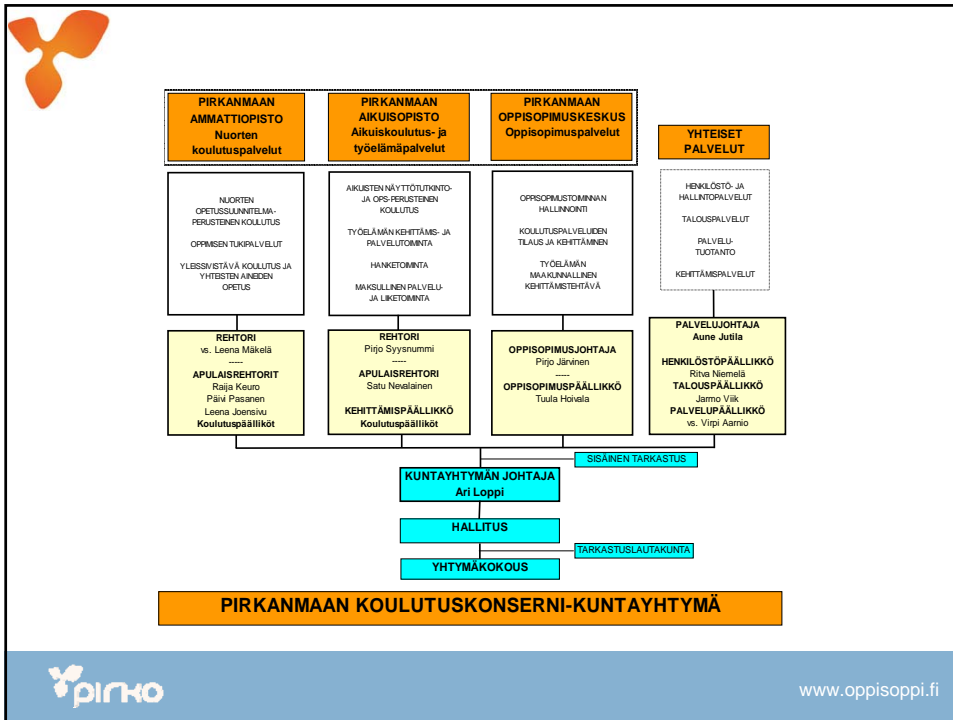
PIRKANMAAN AMMATTIOPISTO Nuorten koulutuspalvelut

PIRKANMAAN AIKUISOPISTO Aikuiskoulutus- ja työelämäpalvelut

PIRKANMAAN OPPISOPIMUSKESKUS Oppisopimuspalvelut

YHTEISET PALVELUT

NUORTEN OPETUSSUUNNITELMA-PERUSTEINEN KOULUTUS

OPPIMISEN TUKIPALVELUT

YLEISSIVISTÄVÄ KOULUTUS JA YHTEISTEN AINEIDEN OPETUS

AIKUISTEN NÄYTTÖTUTKINTO- JA OPS-PERUSTEINEN KOULUTUS

TYÖELÄMÄN KEHITTÄMIS- JA PALVELUTOIMINTA

HANKETOIMINTA

MAKSULLINEN PALVELU- JA LIIKETOIMINTA

OPPISOPIMUSTOIMINNAN HALLINNOINTI

KOULUTUSPALVELUIDEN TILAUS JA KEHITTÄMINEN

TYÖELÄMÄN MAAKUNNALLINEN KEHITTÄMISTEHTÄVÄ

HENKILÖSTÖ- JA HALLINTOPALVELUT

TALOUSPALVELUT

PALVELU-TUOTANTO

KEHITTÄMISPALVELUT

REHTORI
vs. Leena Mäkelä
-----
APULAISREHTORIT
Raija Keuro
Päivi Pasanen
Leena Joensivu
Koulutuspäälliköt

REHTORI
Pirjo Syysnummi
-----
APULAISREHTORI
Satu Nevalainen
KEHITTÄMISPÄÄLLIKKÖ
Koulutuspäälliköt

OPPISOPIMUSJOHTAJA
Pirjo Järvinen
-----
OPPISOPIMUSPÄÄLLIKKÖ
Tuula Hoivala

PALVELUJOHTAJA
Aune Jutila
HENKILÖSTÖPÄÄLLIKKÖ
Ritva Niemelä
TALOUSPÄÄLLIKKÖ
Jarmo Viik
PALVELUPÄÄLLIKKÖ
vs. Virpi Aarnio

SISÄINEN TARKASTUS

KUNTAYHTYMÄN JOHTAJA
Ari Loppi

HALLITUS

TARKASTUSLAUTAKUNTA

YHTYMÄKOKOUS

PIRKANMAAN KOULUTUSKONSERNI-KUNTAYHTYMÄ

pirko

www.oppisoppi.fi